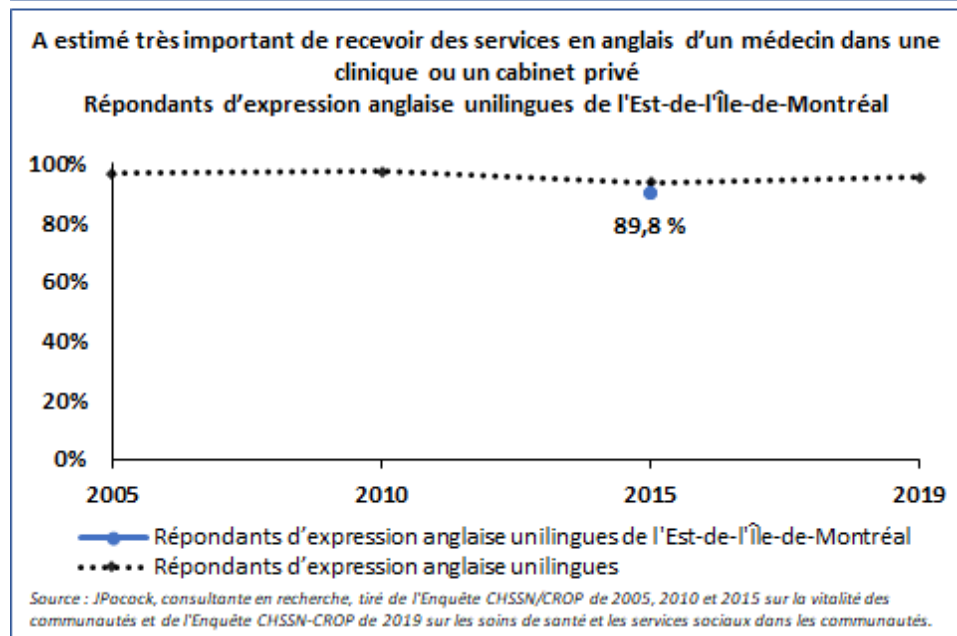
A estimé très important de recevoir des services en anglais d'un médecin dans une clinique ou un cabinet privé
Répondants d'expression anglaise unilingues de l'Est-de-l'Île-de-Montréal

100%
80%
60%
40%
20%
0%

89,8 %

2005
2010
2015
2019

Répondants d'expression anglaise unilingues de l'Est-de-l'Île-de-Montréal
Répondants d'expression anglaise unilingues

Source : JPocock, consultante en recherche, tiré de l'Enquête CHSSN/CROP de 2005, 2010 et 2015 sur la vitalité des communautés et de l'Enquête CHSSN-CROP de 2019 sur les soins de santé et les services sociaux dans les communautés.